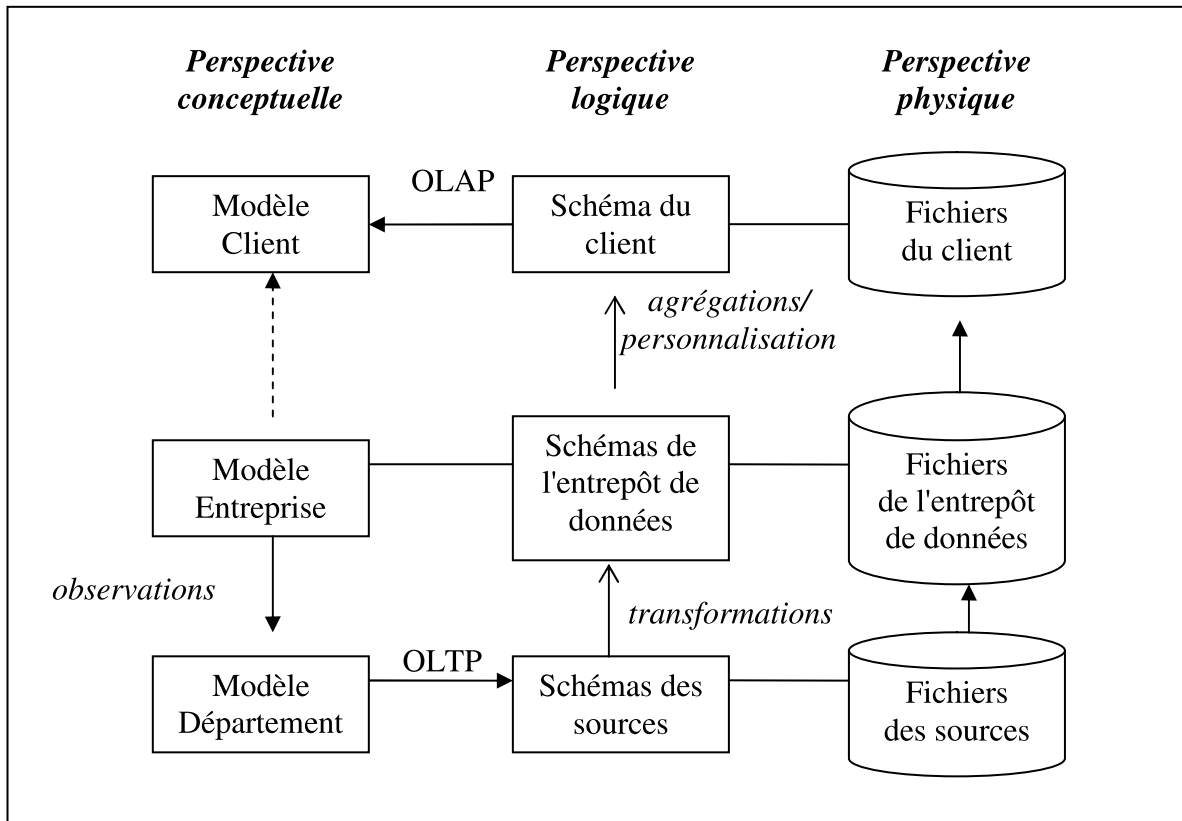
Perspective conceptuelle

Perspective logique

Perspective physique

OLAP

Modèle Client

Schéma du client

Fichiers du client

agrégations/ personnalisation

Modèle Entreprise

Schémas de l'entrepôt de données

Fichiers de l'entrepôt de données

observations

transformations

OLTP

Modèle Département

Schémas des sources

Fichiers des sources